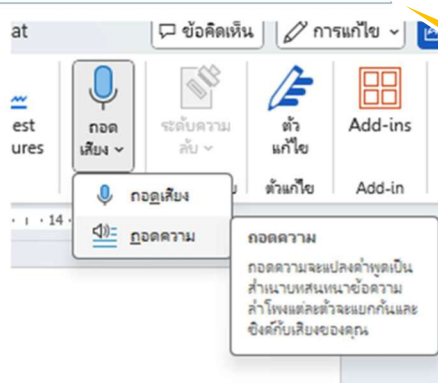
at

ข้อคิดเห็น

การแก้ไข

est
ures

ถอด
เสียง

ระดับความ
ลับ

ตัว
แก้ไข

ตัวแก้ไข

Add-ins

Add-in

14

ถอดเสียง

ถอดความ

ถอดความ

ถอดความจะแปลงคำพูดเป็นสำเนาบทสนทนาข้อความ ลำโพงแต่ละตัวจะแยกกันและซิงค์กับเสียงของคุณ